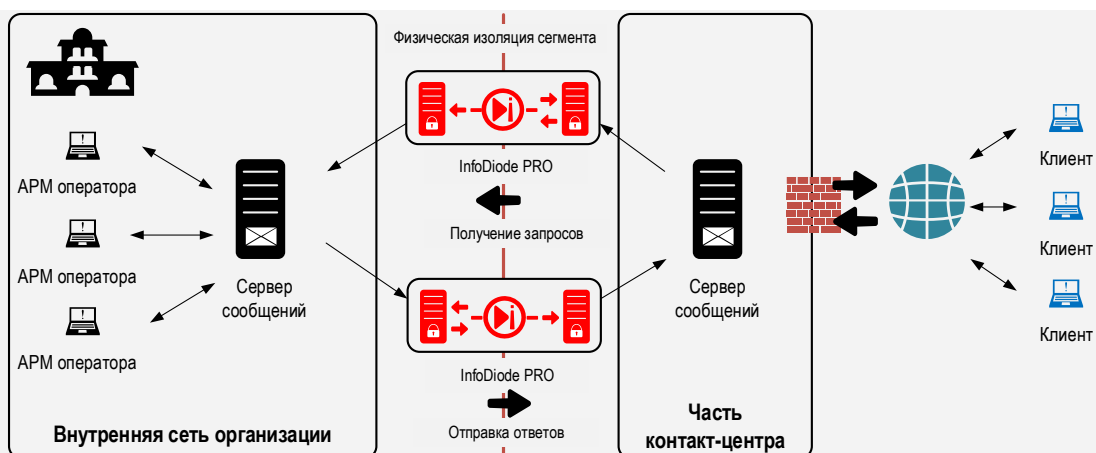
Физическая изоляция сегмента

АРМ оператора

АРМ оператора

АРМ оператора

Сервер сообщений

InfoDiode PRO

Получение запросов

InfoDiode PRO

Отправка ответов

Внутренняя сеть организации

Сервер сообщений

Часть контакт-центра

Клиент

Клиент

Клиент